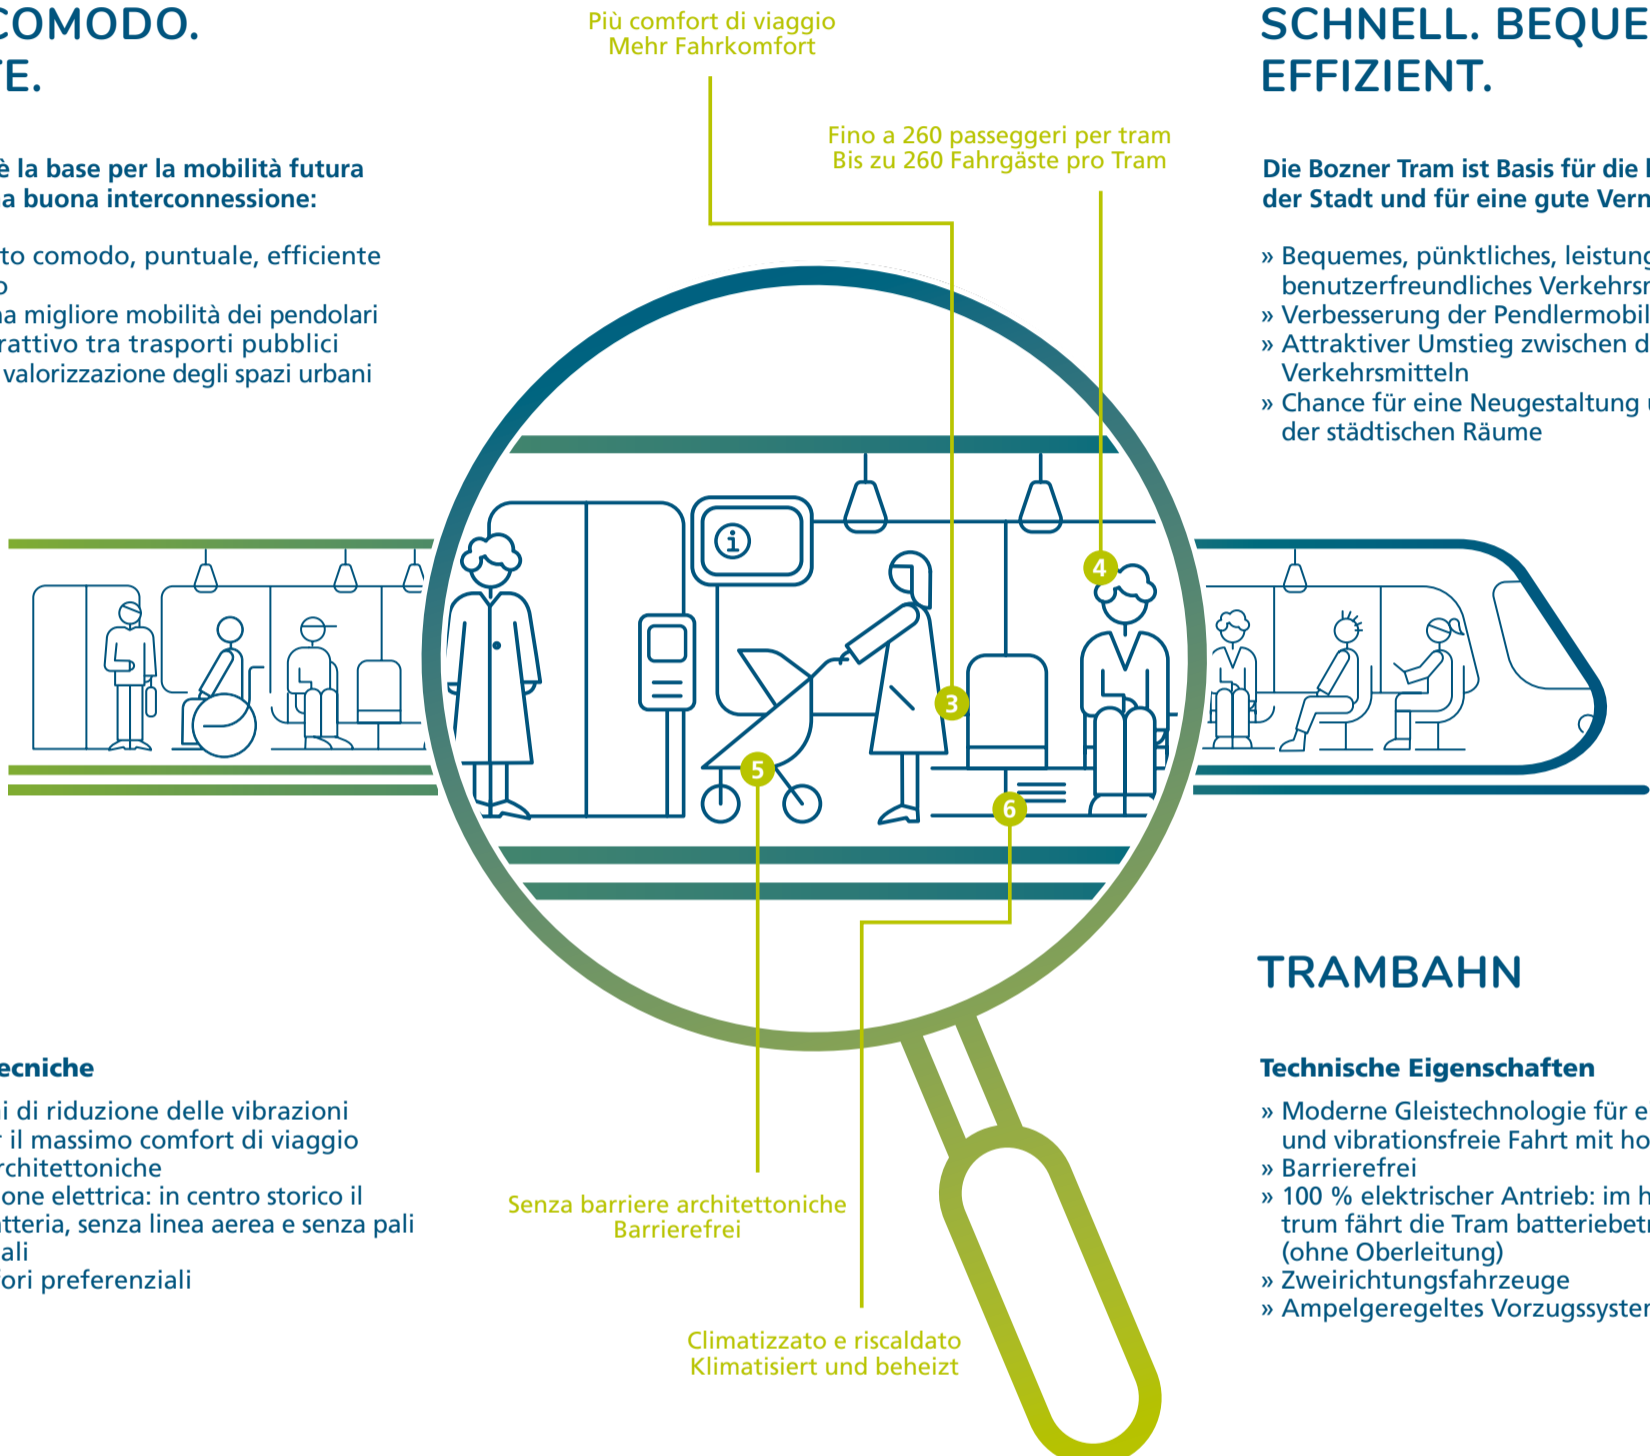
COMODO.
TE.

è la base per la mobilità futura
a buona interconnessione:

to comodo, puntuale, efficiente
o
na migliore mobilità dei pendolari
rattivo tra trasporti pubblici
valorizzazione degli spazi urbani

Più comfort di viaggio
Mehr Fahrkomfort

Fino a 260 passeggeri per tram
Bis zu 260 Fahrgäste pro Tram

SCHNELL. BEQUE
EFFIZIENT.

Die Bozner Tram ist Basis für die
der Stadt und für eine gute Vern

» Bequemes, pünktliches, leistung
benutzerfreundliches Verkehrsr
» Verbesserung der Pendlermobil
» Attraktiver Umstieg zwischen d
Verkehrsmitteln
» Chance für eine Neugestaltung
der städtischen Räume

i

4

3

5

6

TRAMBAHN

ecniche

i di riduzione delle vibrazioni
r il massimo comfort di viaggio
rchitettoniche
one elettrica: in centro storico il
tteria, senza linea aerea e senza pali
ali
ori preferenziali

Senza barriere architettoniche
Barrierefrei

Climatizzato e riscaldato
Klimatisiert und beheizt

Technische Eigenschaften

» Moderne Gleistechnologie für e
und vibrationsfreie Fahrt mit ho
» Barrierefrei
» 100 % elektrischer Antrieb: im h
trum fährt die Tram batteriebetr
(ohne Oberleitung)
» Zweirichtungsfahrzeuge
» Ampelgeregeltes Vorzugssyster